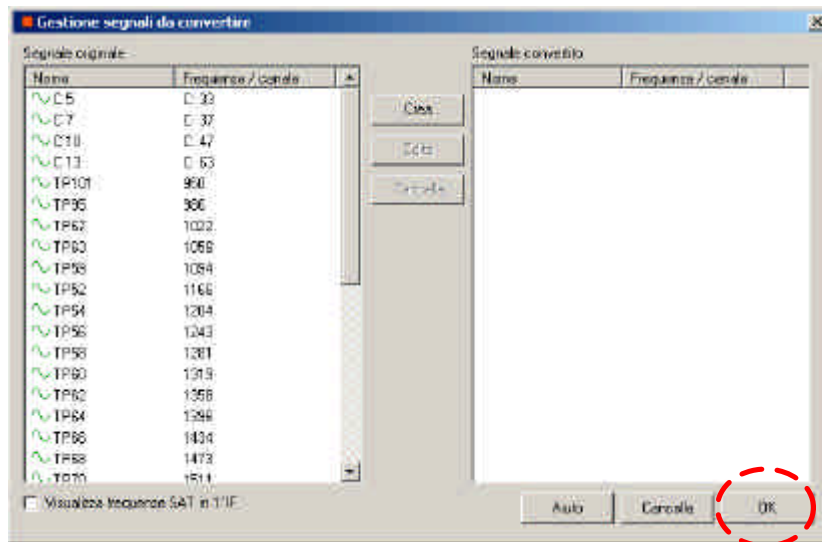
Gestione segnali da convertire

Segnale originale

| Nome | Frequenza / canale |
|---|---|
| C 5 | C 33 |
| C 7 | C 37 |
| C 10 | C 47 |
| C 13 | C 63 |
| TP101 | 950 |
| TP95 | 986 |
| TP67 | 1022 |
| TP63 | 1058 |
| TP58 | 1094 |
| TP52 | 1166 |
| TP54 | 1204 |
| TP56 | 1243 |
| TP58 | 1281 |
| TP60 | 1319 |
| TP62 | 1358 |
| TP64 | 1396 |
| TP66 | 1434 |
| TP68 | 1473 |
| TP70 | 1511 |

Crea

Edita

Cancella

Segnale convertito

| Nome | Frequenza / canale |
|---|---|

Visualizza frequenze SAT in 1°IF

Aiuto

Cancella

OK